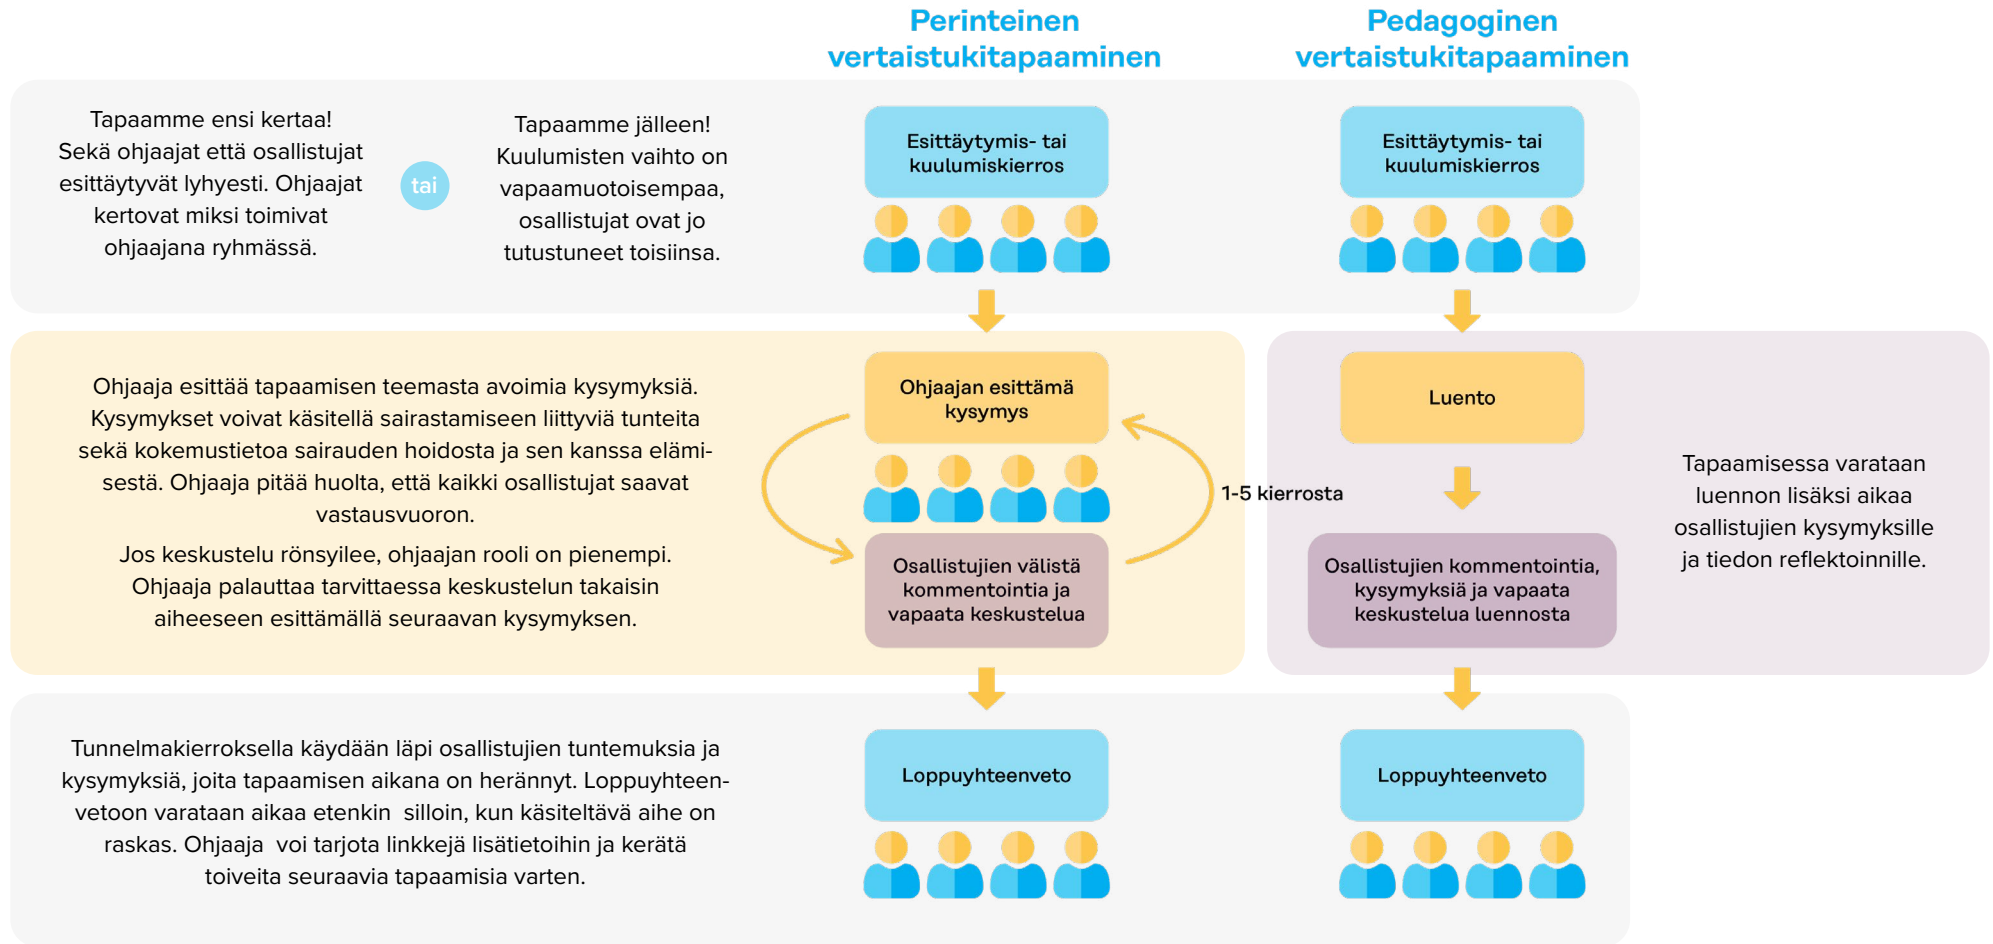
Perinteinen vertaistukitapaaminen

Pedagoginen vertaistukitapaaminen

Tapaamme ensi kertaa! Sekä ohjaajat että osallistujat esittäytyvät lyhyesti. Ohjaajat kertovat miksi toimivat ohjaajana ryhmässä.

tai

Tapaamme jälleen! Kuulumisten vaihto on vapaamuotoisempaa, osallistujat ovat jo tutustuneet toisiinsa.

Esittäytymis- tai kuulumiskierros

Esittäytymis- tai kuulumiskierros

Ohjaaja esittää tapaamisen teemasta avoimia kysymyksiä. Kysymykset voivat käsitellä sairastamiseen liittyviä tunteita sekä kokemustietoa sairauden hoidosta ja sen kanssa elämisestä. Ohjaaja pitää huolta, että kaikki osallistujat saavat vastausvuoron.

Jos keskustelu rönsyilee, ohjaajan rooli on pienempi. Ohjaaja palauttaa tarvittaessa keskustelun takaisin aiheeseen esittämällä seuraavan kysymyksen.

Ohjaajan esittämä kysymys

1-5 kierrosta

Osallistujien välistä kommentointia ja vapaata keskustelua

Luento

Osallistujien kommentointia, kysymyksiä ja vapaata keskustelua luennosta

Tapaamisessa varataan luennon lisäksi aikaa osallistujien kysymyksille ja tiedon reflektoinnille.

Tunnelmakierroksella käydään läpi osallistujien tuntemuksia ja kysymyksiä, joita tapaamisen aikana on herännyt. Loppuyhteenvetoon varataan aikaa etenkin silloin, kun käsiteltävä aihe on raskas. Ohjaaja voi tarjota linkkejä lisätietoihin ja kerätä toiveita seuraavia tapaamisia varten.

Loppuyhteenveto

Loppuyhteenveto